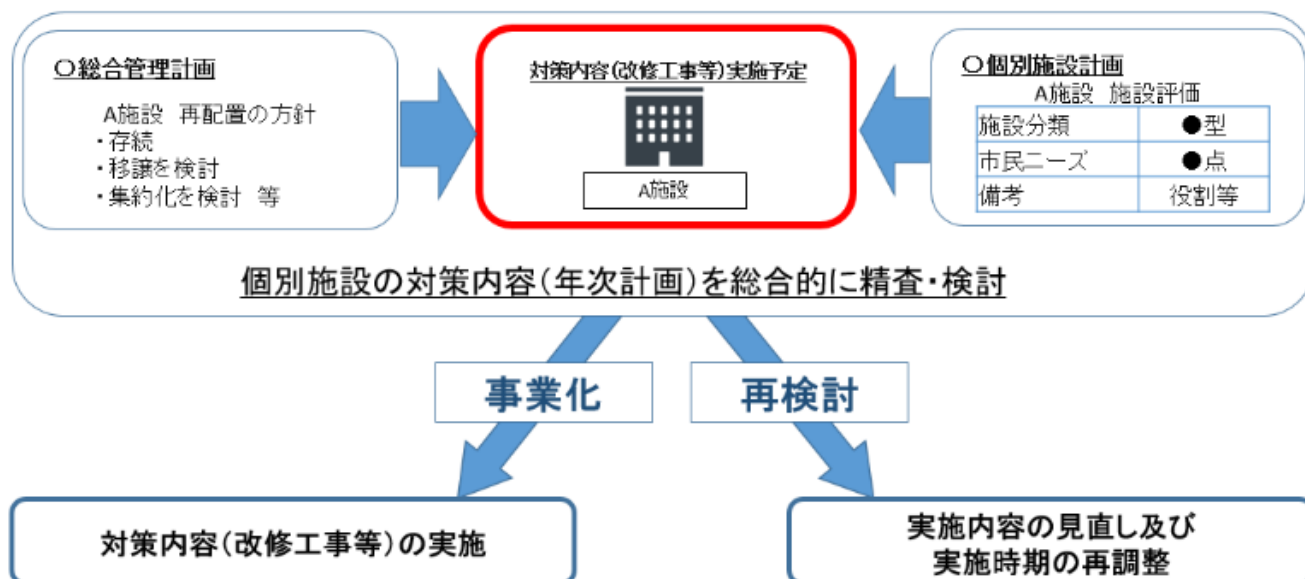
〇総合管理計画

A施設　再配置の方針
・存続
・移譲を検討
・集約化を検討　等

対策内容（改修工事等）実施予定

A施設

〇個別施設計画

A施設　施設評価

| 施設分類 | ●型 |
|---|---|
| 市民ニーズ | ●点 |
| 備考 | 役割等 |

個別施設の対策内容（年次計画）を総合的に精査・検討

事業化

再検討

対策内容（改修工事等）の実施

実施内容の見直し及び
実施時期の再調整